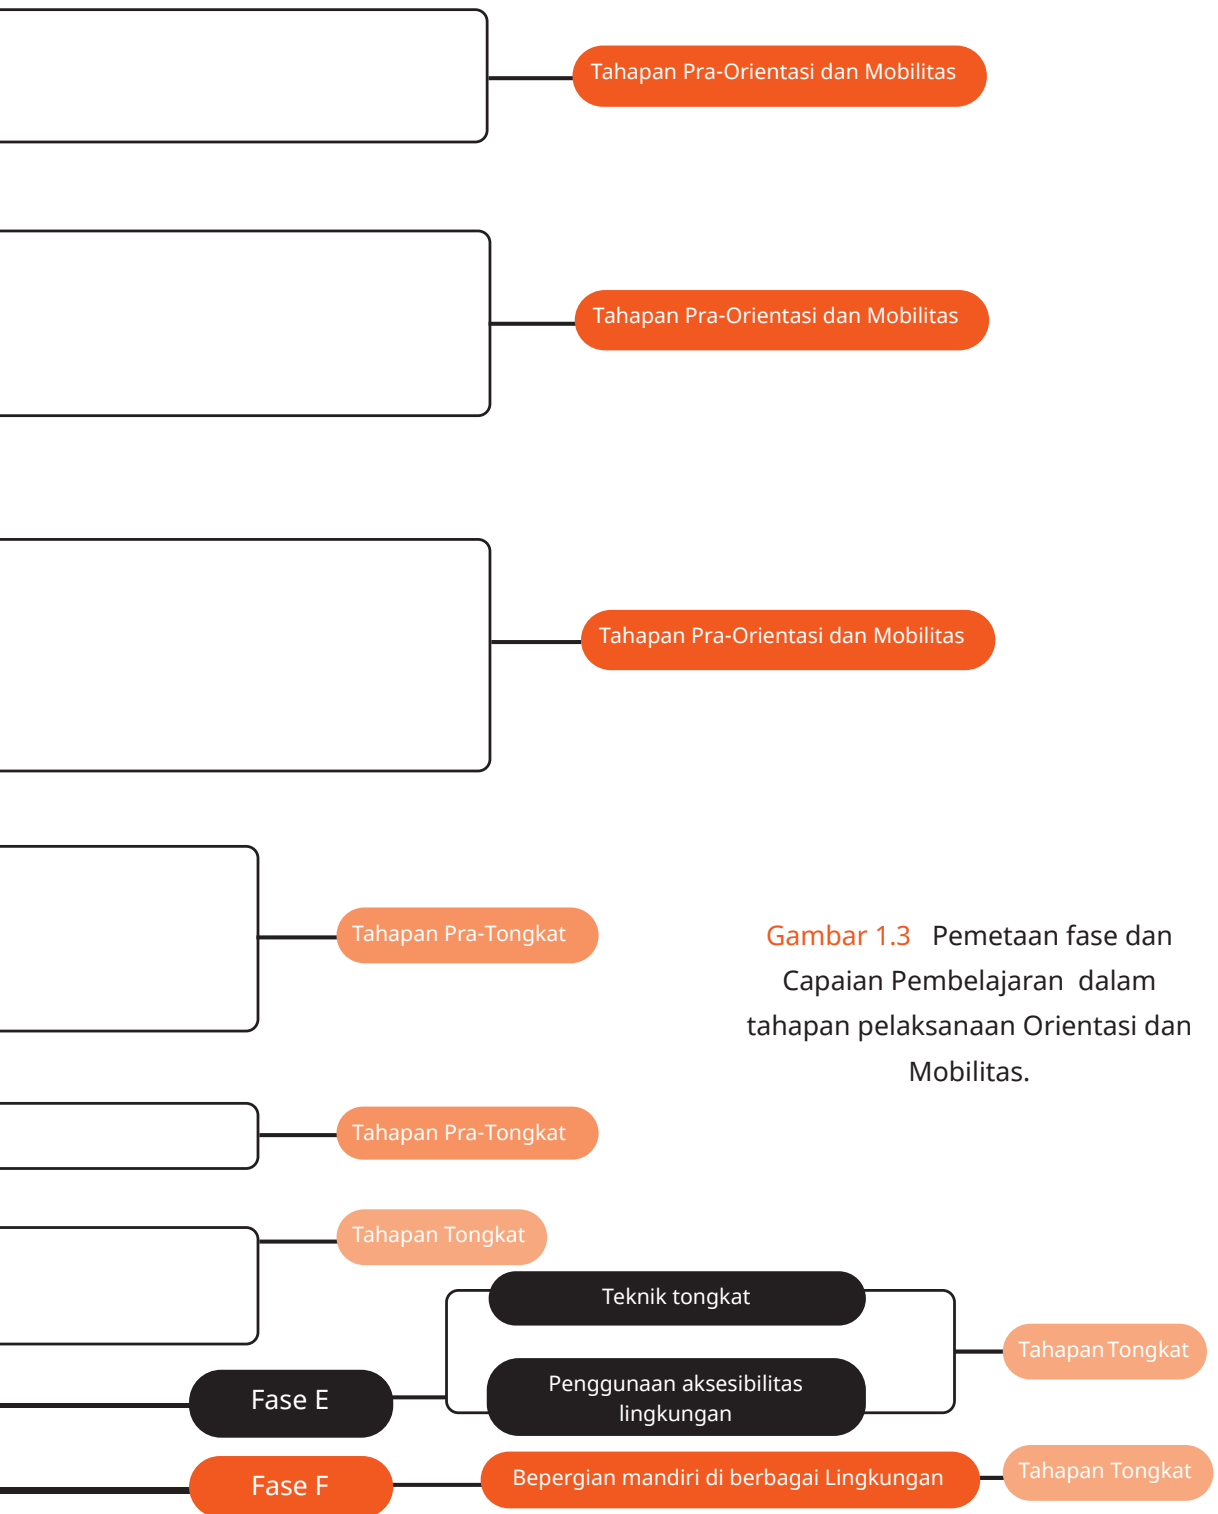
Tahapan Pra-Orientasi dan Mobilitas

Tahapan Pra-Orientasi dan Mobilitas

Tahapan Pra-Orientasi dan Mobilitas

Tahapan Pra-Tongkat

Gambar 1.3 Pemetaan fase dan Capaian Pembelajaran dalam tahapan pelaksanaan Orientasi dan Mobilitas.

Tahapan Pra-Tongkat

Tahapan Tongkat

Teknik tongkat

Penggunaan aksesibilitas lingkungan

Tahapan Tongkat

Fase E

Fase F

Bepergian mandiri di berbagai Lingkungan

Tahapan Tongkat